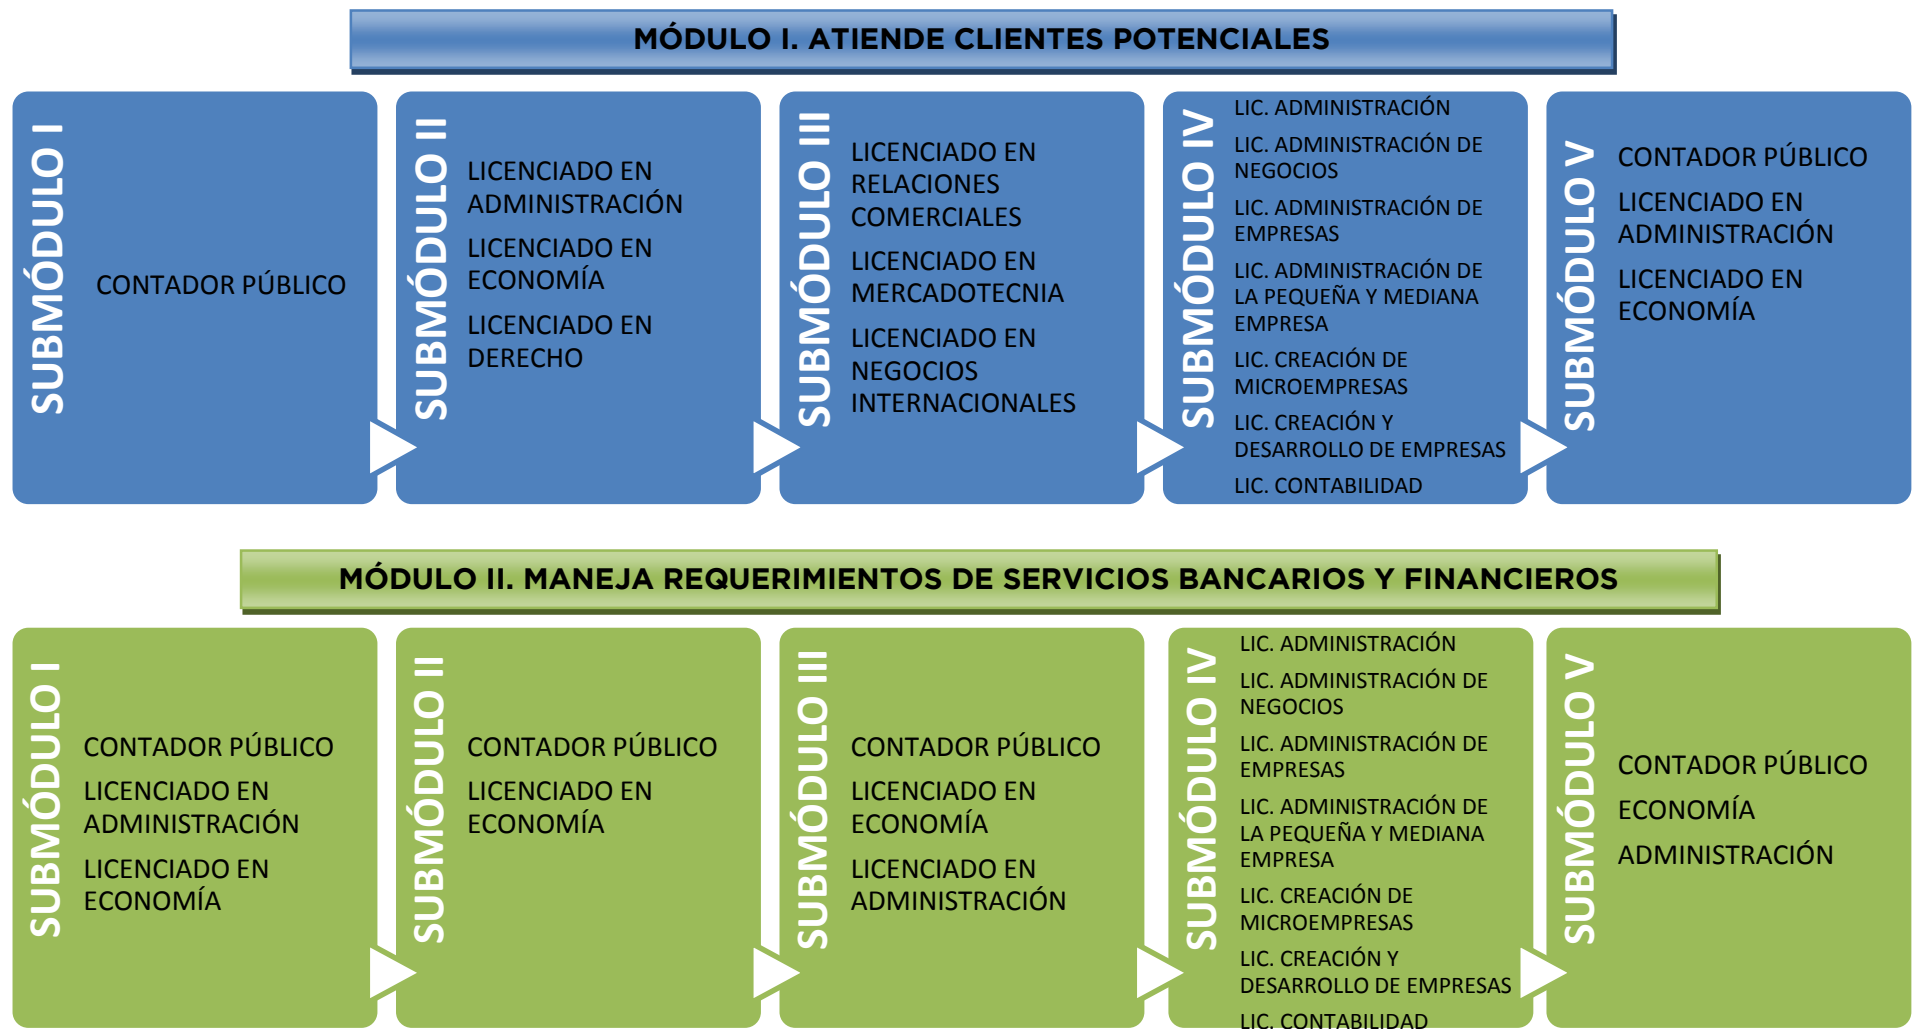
MÓDULO I. ATIENDE CLIENTES POTENCIALES

SUBMÓDULO I

CONTADOR PÚBLICO

SUBMÓDULO II

LICENCIADO EN ADMINISTRACIÓN

LICENCIADO EN ECONOMÍA

LICENCIADO EN DERECHO

SUBMÓDULO III

LICENCIADO EN RELACIONES COMERCIALES

LICENCIADO EN MERCADOTECNIA

LICENCIADO EN NEGOCIOS INTERNACIONALES

SUBMÓDULO IV

LIC. ADMINISTRACIÓN

LIC. ADMINISTRACIÓN DE NEGOCIOS

LIC. ADMINISTRACIÓN DE EMPRESAS

LIC. ADMINISTRACIÓN DE LA PEQUEÑA Y MEDIANA EMPRESA

LIC. CREACIÓN DE MICROEMPRESAS

LIC. CREACIÓN Y DESARROLLO DE EMPRESAS

LIC. CONTABILIDAD

SUBMÓDULO V

CONTADOR PÚBLICO

LICENCIADO EN ADMINISTRACIÓN

LICENCIADO EN ECONOMÍA

MÓDULO II. MANEJA REQUERIMIENTOS DE SERVICIOS BANCARIOS Y FINANCIEROS

SUBMÓDULO I

CONTADOR PÚBLICO

LICENCIADO EN ADMINISTRACIÓN

LICENCIADO EN ECONOMÍA

SUBMÓDULO II

CONTADOR PÚBLICO

LICENCIADO EN ECONOMÍA

SUBMÓDULO III

CONTADOR PÚBLICO

LICENCIADO EN ECONOMÍA

LICENCIADO EN ADMINISTRACIÓN

SUBMÓDULO IV

LIC. ADMINISTRACIÓN

LIC. ADMINISTRACIÓN DE NEGOCIOS

LIC. ADMINISTRACIÓN DE EMPRESAS

LIC. ADMINISTRACIÓN DE LA PEQUEÑA Y MEDIANA EMPRESA

LIC. CREACIÓN DE MICROEMPRESAS

LIC. CREACIÓN Y DESARROLLO DE EMPRESAS

LIC. CONTABILIDAD

SUBMÓDULO V

CONTADOR PÚBLICO

ECONOMÍA

ADMINISTRACIÓN